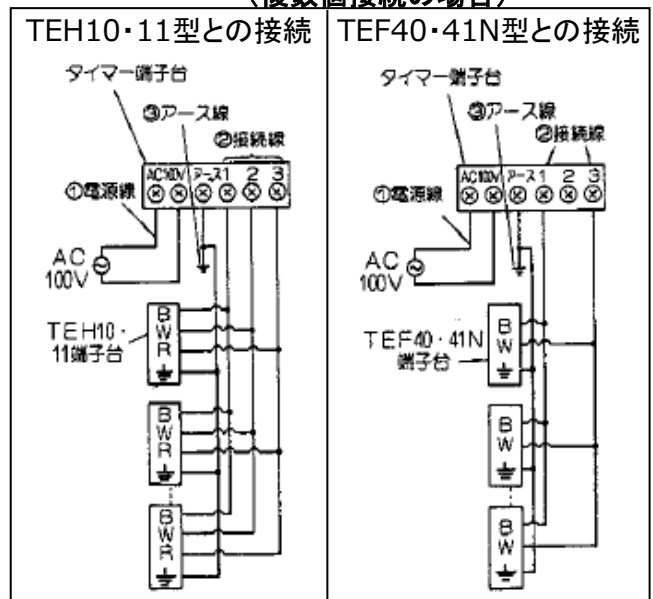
（複数個接続の場合）

TEH10･11型との接続

タイマー端子台
③アース線
②接続線
AC100V アース 1 2 3
①電源線
AC 100V
TEH10・11端子台
B W R
B W R
B W R

TEF40･41N型との接続

タイマー端子台
③アース線
②接続線
AC100V アース 1 2 3
①電源線
AC 100V
TEF40・41N端子台
B W
B W
B W